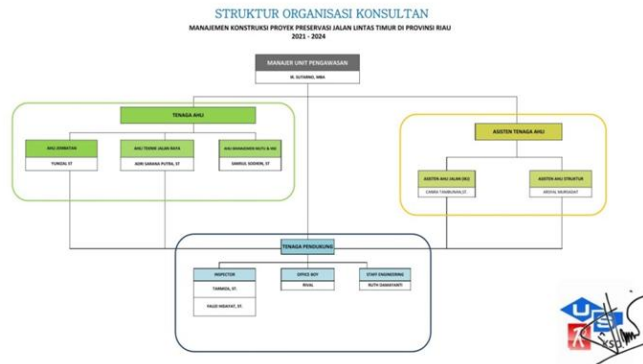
STRUKTUR ORGANISASI KONSULTAN

MANAJEMEN KONSTRUKSI PROYEK PRESERVASI JALAN LINTAS TIMUR DI PROVINSI RIAU

2021 - 2024

MANAJER UNIT PENGAWASAN

M. SUTARNO, MBA

TENAGA AHLI

AHLI JEMBATAN

YUNIZAL ST

AHLI TEKNIK JALAN RAYA

ADRI SANANA PUTRA, ST

AHLI MANAJEMEN MUTU & K3

SAMSUL SODIKIN, ST

ASISTEN TENAGA AHLI

ASISTEN AHLI JALAN (KS)

CANDU TAMBUNAN,ST

ASISTEN AHLI STRUKTUR

ARDIYAL MURSADAT

TENAGA PENDUKUNG

INSPECTOR

TARMIZI, ST.

HAGIE HIDAYAT, ST.

OFFICE BOY

RIVAL

STAFF ENGINEERING

RUTH DAMAYANTI

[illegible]